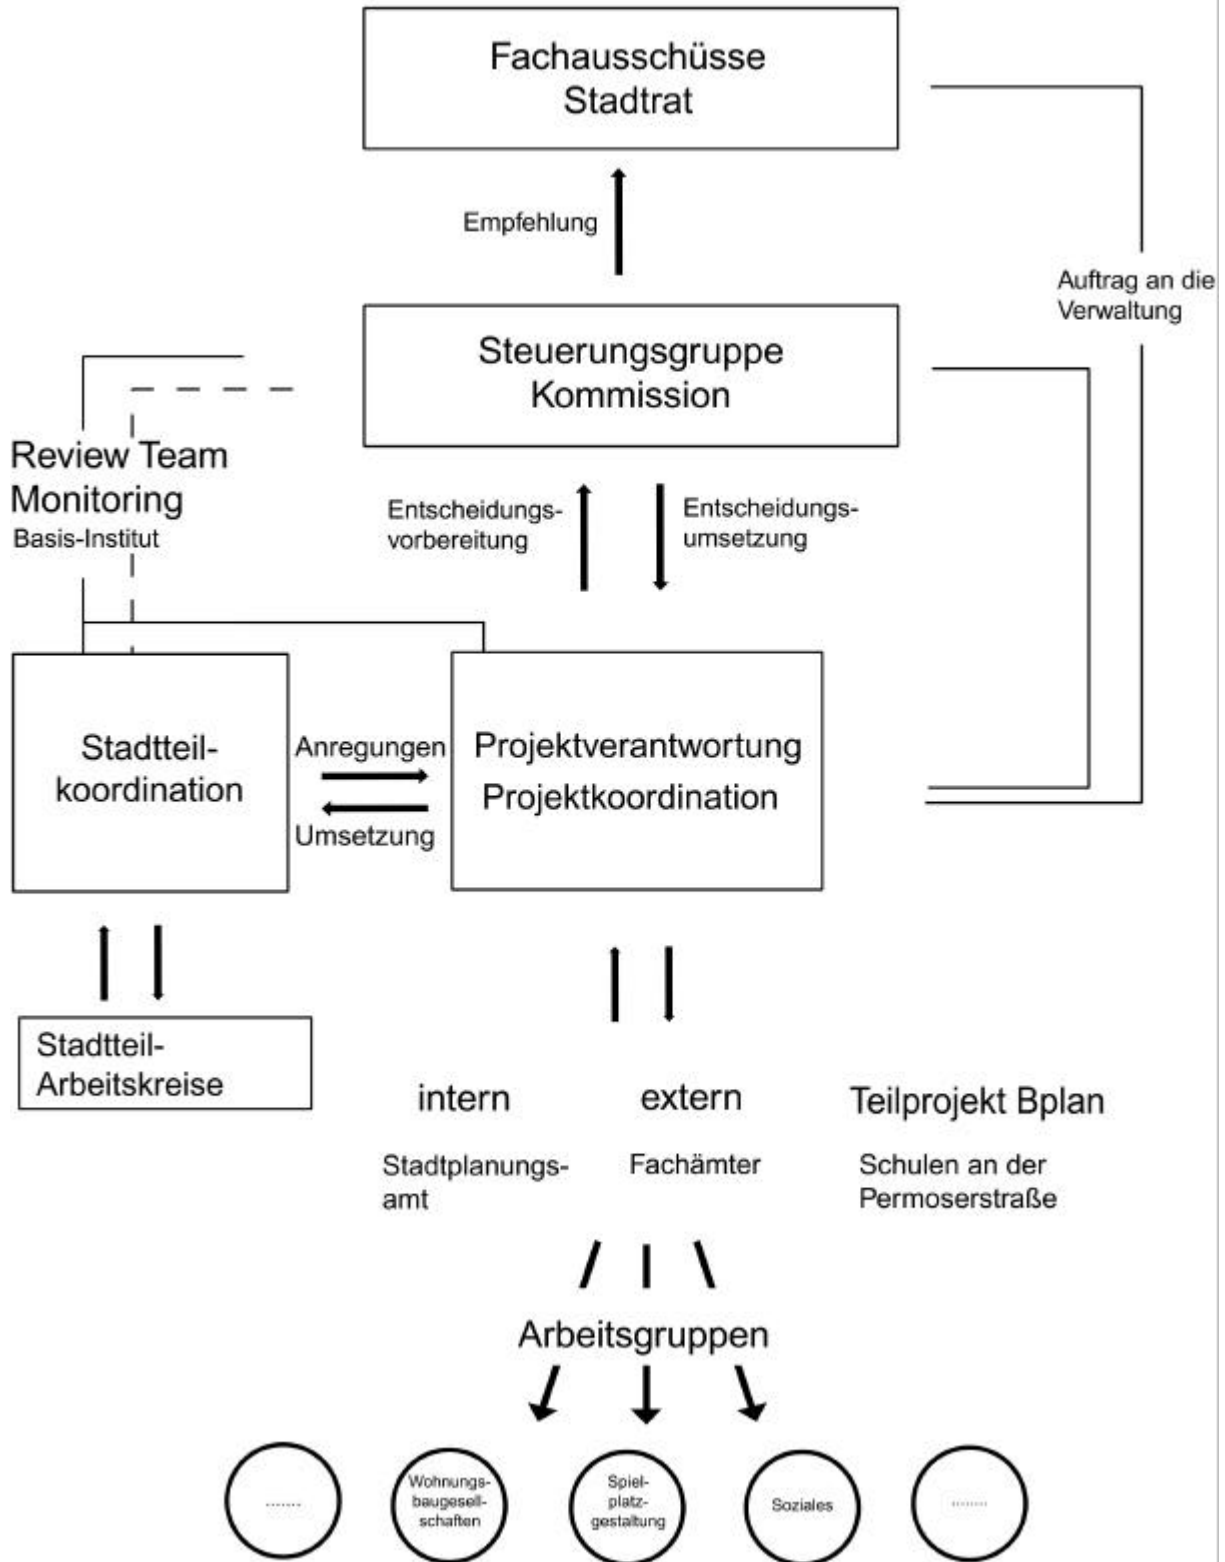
Fachausschüsse
Stadtrat

Empfehlung

Auftrag an die Verwaltung

Steuerungsgruppe
Kommission

Review Team
Monitoring
Basis-Institut

Entscheidungsvorbereitung

Entscheidungsumsetzung

Stadtteilkoordination

Anregungen

Umsetzung

Projektverantwortung
Projektkoordination

Stadtteil-Arbeitskreise

intern

Stadtplanungsamt

extern

Fachämter

Teilprojekt Bplan

Schulen an der Permoserstraße

Arbeitsgruppen

........

Wohnungsbaugesellschaften

Spielplatzgestaltung

Soziales

........